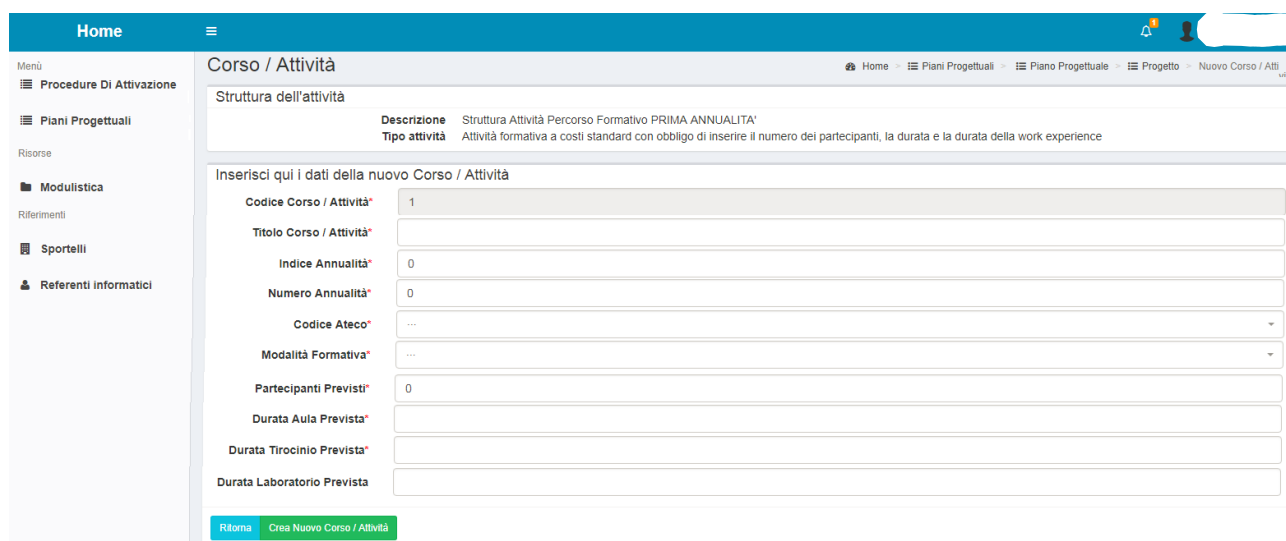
Home

1

Menù
Procedure Di Attivazione

Piani Progettuali

Risorse

Modulistica

Riferimenti

Sportelli

Referenti informatici

Corso / Attività

Home > Piani Progettuali > Piano Progettuale > Progetto > Nuovo Corso / Atti

Struttura dell'attività

Descrizione Struttura Attività Percorso Formativo PRIMA ANNUALITA'
Tipo attività Attività formativa a costi standard con obbligo di inserire il numero dei partecipanti, la durata e la durata della work experience

Inserisci qui i dati della nuovo Corso / Attività

Codice Corso / Attività* 1

Titolo Corso / Attività*

Indice Annualità* 0

Numero Annualità* 0

Codice Ateco* ...

Modalità Formativa* ...

Partecipanti Previsti* 0

Durata Aula Prevista*

Durata Tirocinio Prevista*

Durata Laboratorio Prevista

Ritorna Crea Nuovo Corso / Attività